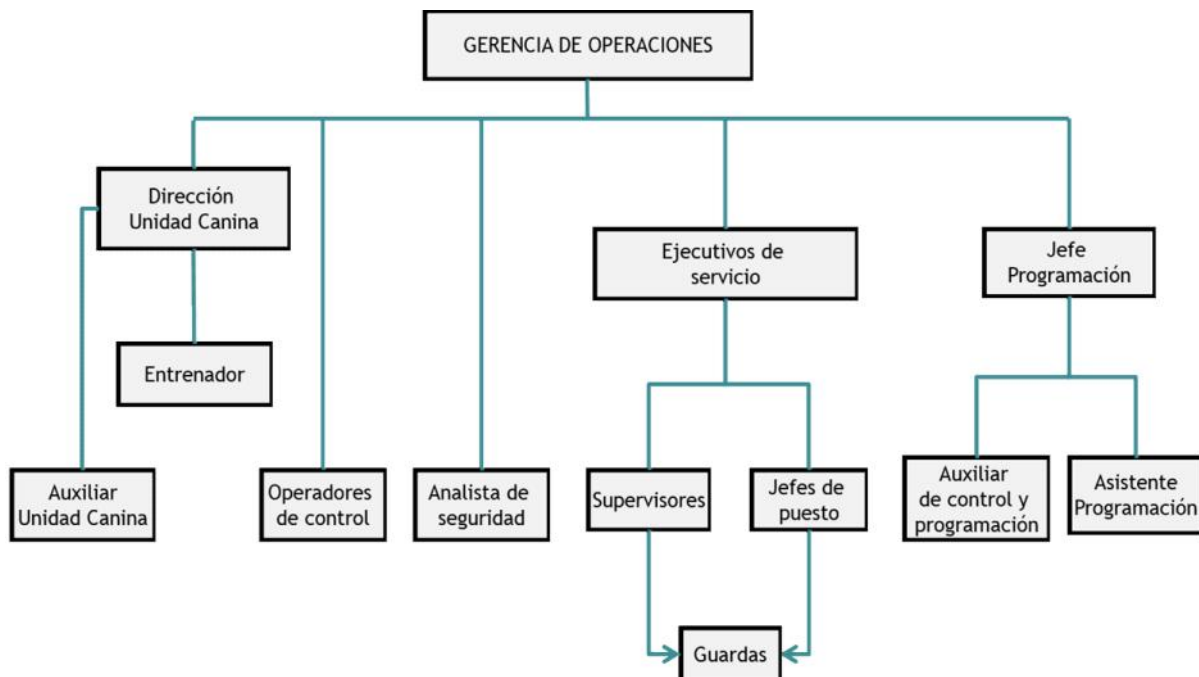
GERENCIA DE OPERACIONES

Dirección Unidad Canina

Entrenador

Auxiliar Unidad Canina

Operadores de control

Analista de seguridad

Ejecutivos de servicio

Supervisores

Jefes de puesto

Guardas

Jefe Programación

Auxiliar de control y programación

Asistente Programación